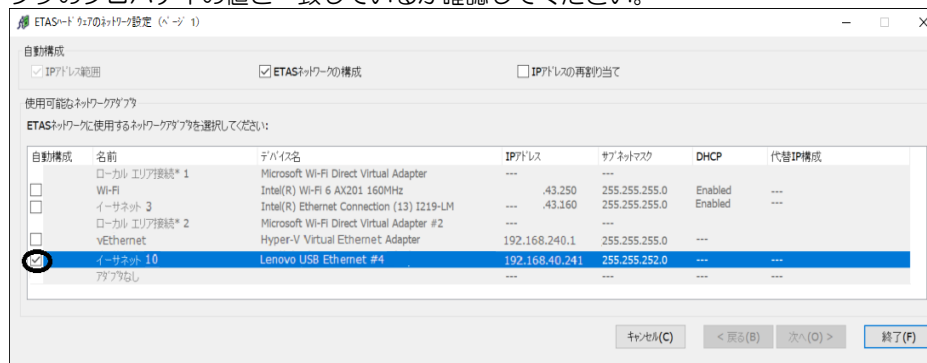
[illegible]の値と一致しているか確認してください。

ETASハードウェアのネットワーク設定 (ページ 1)

自動構成
IPアドレス範囲
ETASネットワークの構成
IPアドレスの再割り当て

使用可能なネットワークアダプタ
ETASネットワークに使用するネットワークアダプタを選択してください:

| 自動構成 | 名前 | デバイス名 | IPアドレス | サブネットマスク | DHCP | 代替IP構成 |
|---|---|---|---|---|---|---|
| | ローカル エリア接続* 1 | Microsoft Wi-Fi Direct Virtual Adapter | --- | --- | | |
| | Wi-Fi | Intel(R) Wi-Fi 6 AX201 160MHz | .43.250 | 255.255.255.0 | Enabled | --- |
| | イーサネット 3 | Intel(R) Ethernet Connection (13) I219-LM | --- .43.160 | 255.255.255.0 | Enabled | --- |
| | ローカル エリア接続* 2 | Microsoft Wi-Fi Direct Virtual Adapter #2 | --- | --- | | |
| | vEthernet | Hyper-V Virtual Ethernet Adapter | 192.168.240.1 | 255.255.255.0 | --- | |
| | イーサネット 10 | Lenovo USB Ethernet #4 | 192.168.40.241 | 255.255.252.0 | --- | --- |
| | アダプタなし | | --- | --- | --- | --- |

キャンセル(C)
< 戻る(B)
次へ(O) >
終了(F)